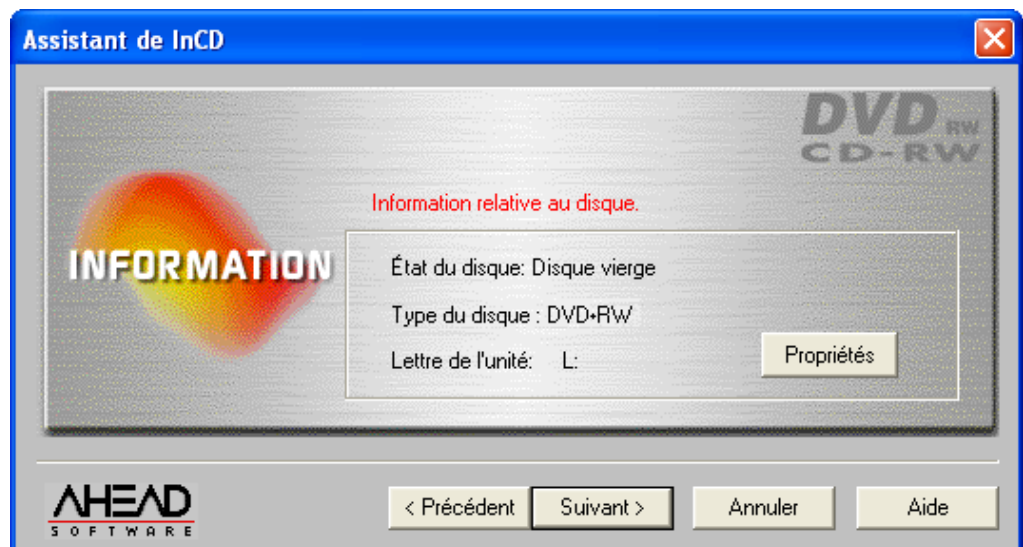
Assistant de InCD

DVD RW
CD-RW

INFORMATION

Information relative au disque.

État du disque: Disque vierge

Type du disque : DVD+RW

Lettre de l'unité: L:

Propriétés

AHEAD
SOFTWARE

< Précédent

Suivant >

Annuler

Aide